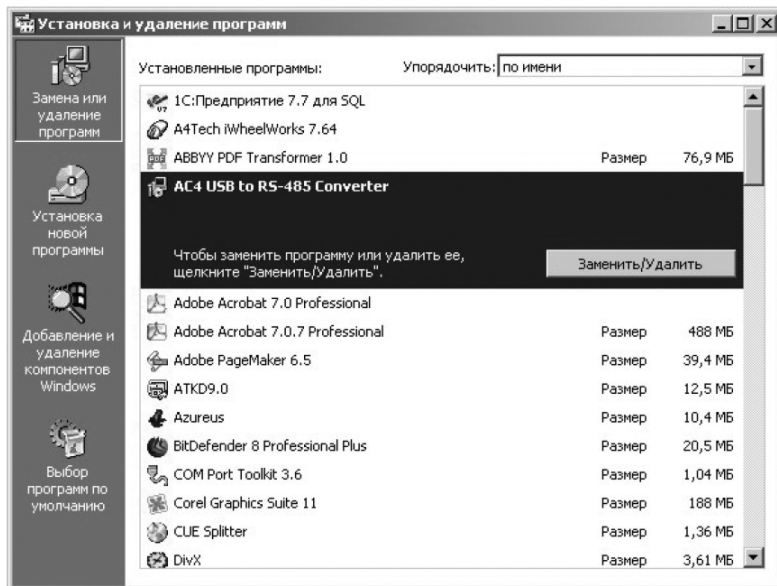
Установка и удаление программ

Замена или удаление программ

Установка новой программы

Добавление и удаление компонентов Windows

Выбор программ по умолчанию

Установленные программы: Упорядочить: по имени

| | | |
|---|---|---|
| 1С:Предприятие 7.7 для SQL | | |
| A4Tech iWheelWorks 7.64 | | |
| ABBYY PDF Transformer 1.0 | Размер | 76,9 МБ |
| AC4 USB to RS-485 Converter | | |

Чтобы заменить программу или удалить ее, щелкните "Заменить/Удалить".

Заменить/Удалить

| | | |
|---|---|---|
| Adobe Acrobat 7.0 Professional | | |
| Adobe Acrobat 7.0.7 Professional | Размер | 488 МБ |
| Adobe PageMaker 6.5 | Размер | 39,4 МБ |
| ATKD9.0 | Размер | 12,5 МБ |
| Azureus | Размер | 10,4 МБ |
| BitDefender 8 Professional Plus | Размер | 20,5 МБ |
| COM Port Toolkit 3.6 | Размер | 1,04 МБ |
| Corel Graphics Suite 11 | Размер | 188 МБ |
| CUE Splitter | Размер | 1,36 МБ |
| DivX | Размер | 3,61 МБ |